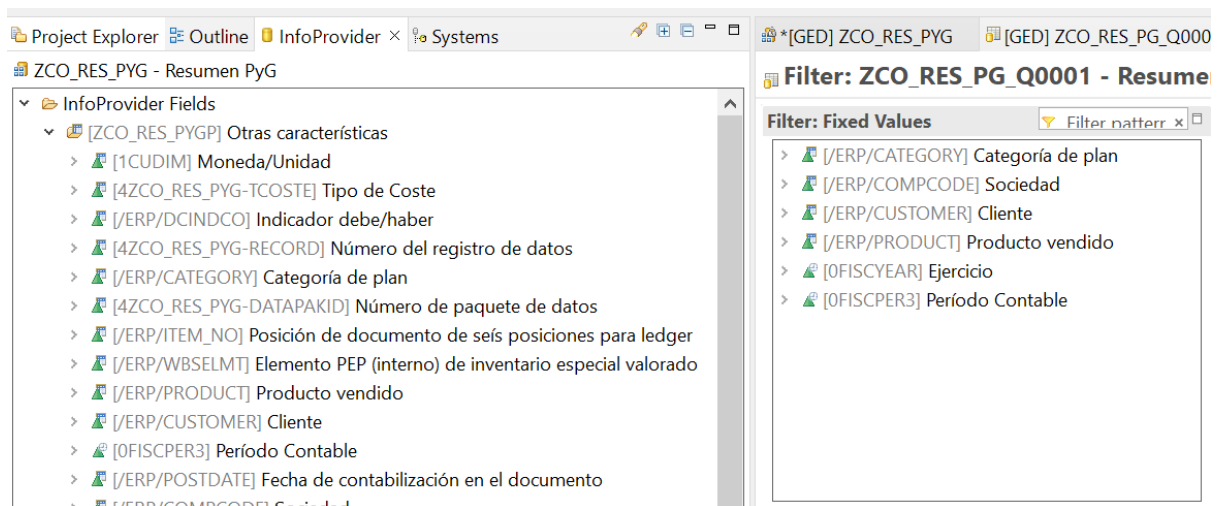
Project Explorer Outline InfoProvider × Systems

ZCO_RES_PYG - Resumen PyG

InfoProvider Fields
[ZCO_RES_PYGP] Otras características
[1CUDIM] Moneda/Unidad
[4ZCO_RES_PYG-TCOSTE] Tipo de Coste
[/ERP/DCINDCO] Indicador debe/haber
[4ZCO_RES_PYG-RECORD] Número del registro de datos
[/ERP/CATEGORY] Categoría de plan
[4ZCO_RES_PYG-DATAPAKID] Número de paquete de datos
[/ERP/ITEM_NO] Posición de documento de seís posiciones para ledger
[/ERP/WBSELMT] Elemento PEP (interno) de inventario especial valorado
[/ERP/PRODUCT] Producto vendido
[/ERP/CUSTOMER] Cliente
[0FISCPER3] Período Contable
[/ERP/POSTDATE] Fecha de contabilización en el documento
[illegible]

*[GED] ZCO_RES_PYG [GED] ZCO_RES_PG_Q000

Filter: ZCO_RES_PG_Q0001 - Resumen

Filter: Fixed Values Filter pattern

[/ERP/CATEGORY] Categoría de plan
[/ERP/COMPCODE] Sociedad
[/ERP/CUSTOMER] Cliente
[/ERP/PRODUCT] Producto vendido
[0FISCYEAR] Ejercicio
[0FISCPER3] Período Contable